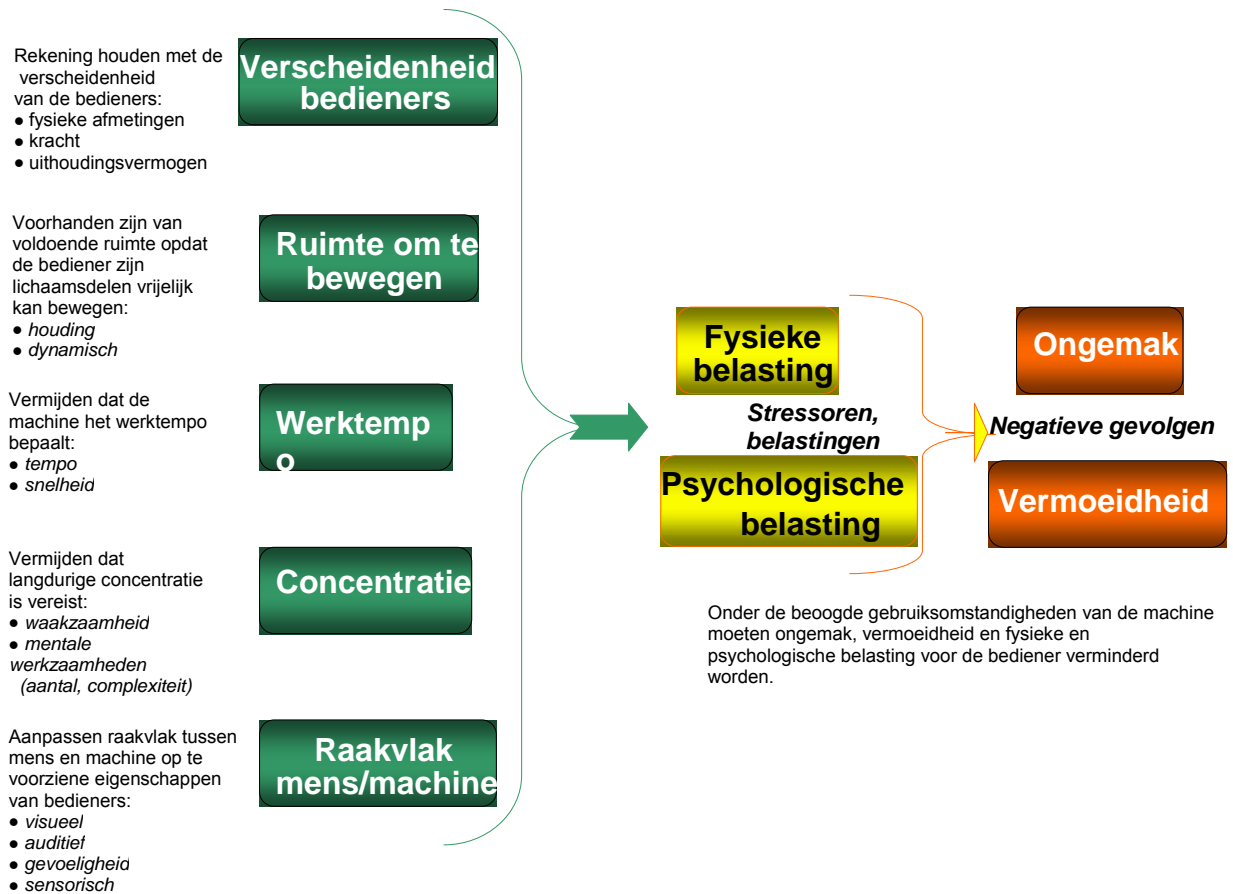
Rekening houden met de verscheidenheid van de bedieners:
● fysieke afmetingen
● kracht
● uithoudingsvermogen

Verscheidenheid bedieners

Voorhanden zijn van voldoende ruimte opdat de bediener zijn lichaamsdelen vrijelijk kan bewegen:
● houding
● dynamisch

Ruimte om te bewegen

Vermijden dat de machine het werktempo bepaalt:
● tempo
● snelheid

Werktemp o

Vermijden dat langdurige concentratie is vereist:
● waakzaamheid
● mentale werkzaamheden (aantal, complexiteit)

Concentratie

Aanpassen raakvlak tussen mens en machine op te voorziene eigenschappen van bedieners:
● visueel
● auditief
● gevoeligheid
● sensorisch

Raakvlak mens/machine

Fysieke belasting

Stressoren, belastingen

Psychologische belasting

Ongemak

Negatieve gevolgen

Vermoeidheid

Onder de beoogde gebruiksomstandigheden van de machine moeten ongemak, vermoeidheid en fysieke en psychologische belasting voor de bediener verminderd worden.